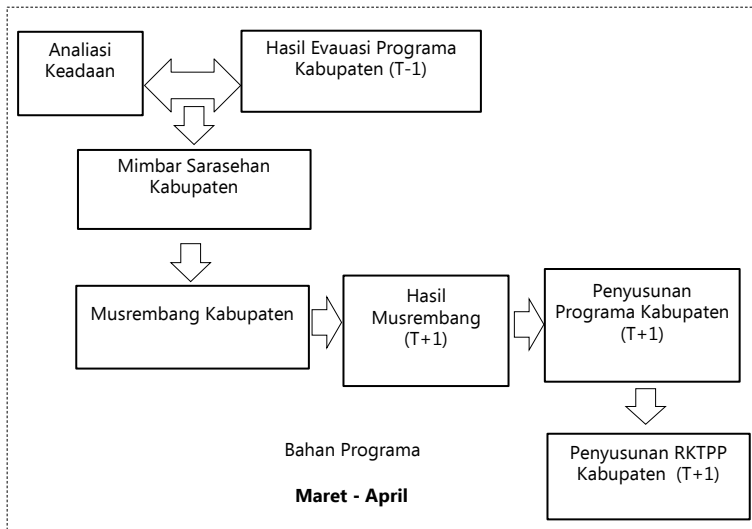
Analiasi Keadaan

Hasil Evauasi Programa Kabupaten (T-1)

Mimbar Sarasehan Kabupaten

Musrembang Kabupaten

Hasil Musrembang (T+1)

Penyusunan Programa Kabupaten (T+1)

Penyusunan RKTPP Kabupaten (T+1)

Bahan Programa

**Maret - April**